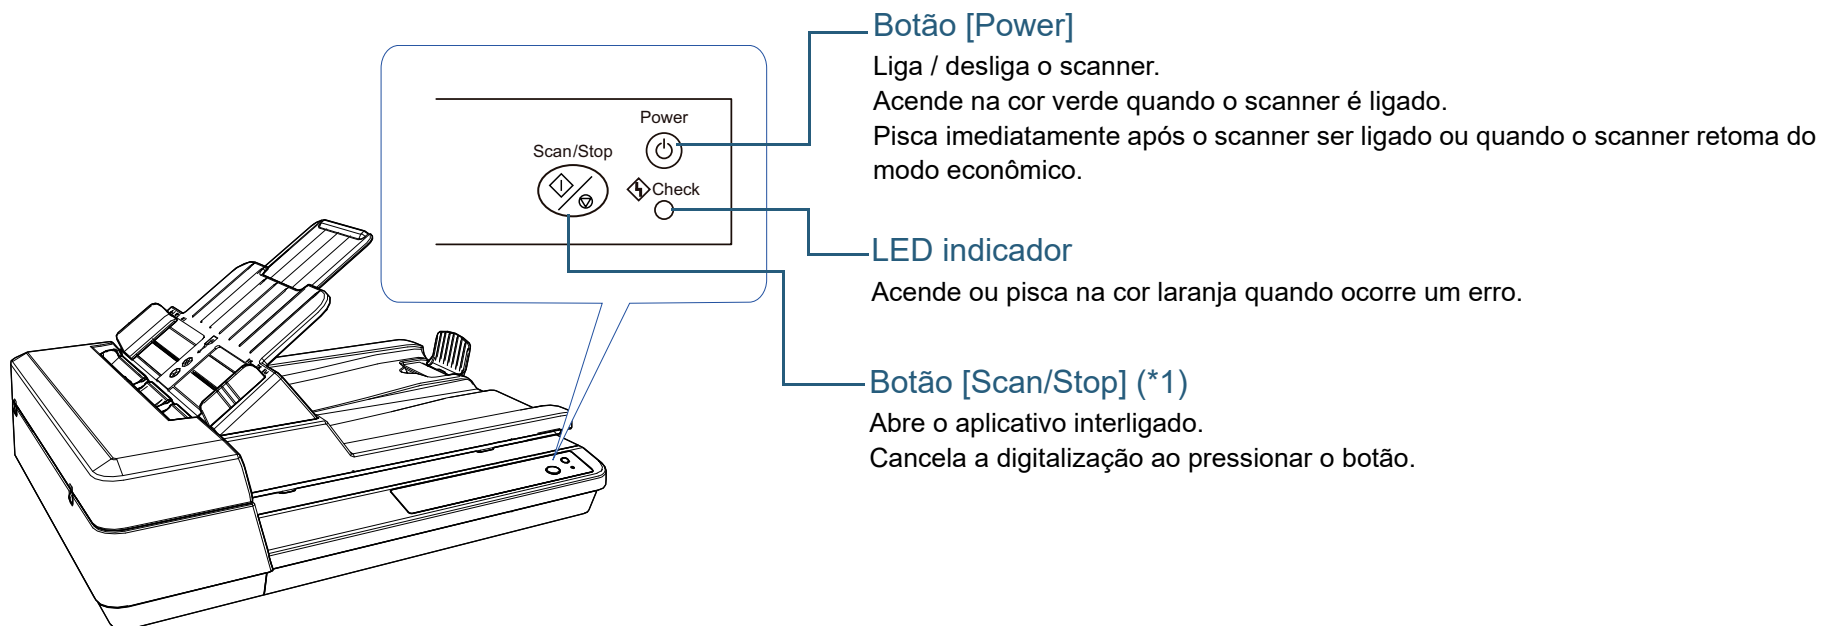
Power

Scan/Stop

Check

Botão [Power]

Liga / desliga o scanner.
Acende na cor verde quando o scanner é ligado.
Pisca imediatamente após o scanner ser ligado ou quando o scanner retoma do modo econômico.

LED indicador

Acende ou pisca na cor laranja quando ocorre um erro.

Botão [Scan/Stop] (*1)

Abre o aplicativo interligado.
Cancela a digitalização ao pressionar o botão.